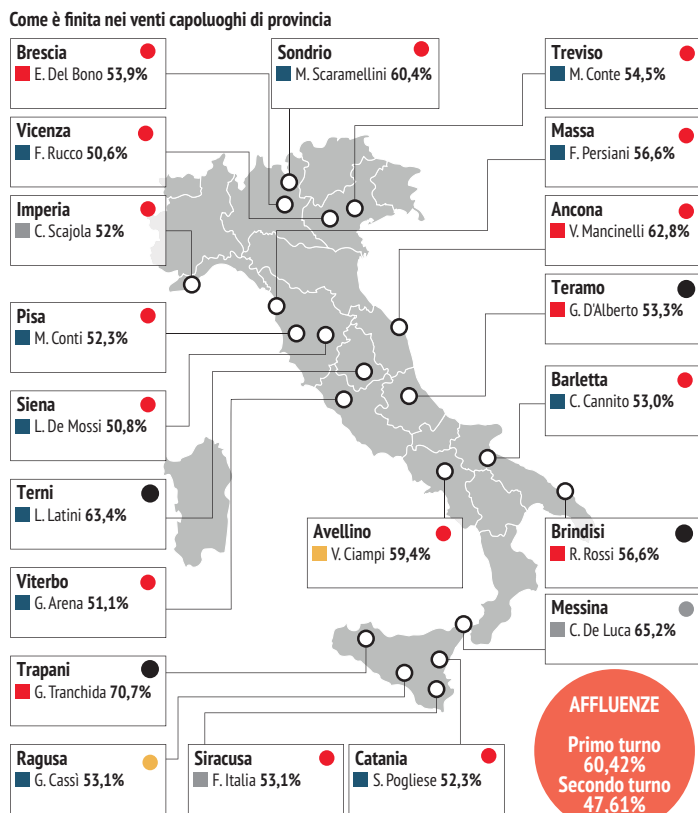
Come è finita nei venti capoluoghi di provincia

Brescia
E. Del Bono 53,9%

Sondrio
M. Scaramellini 60,4%

Treviso
M. Conte 54,5%

Vicenza
F. Rucco 50,6%

Massa
F. Persiani 56,6%

Imperia
C. Scajola 52%

Ancona
V. Mancinelli 62,8%

Teramo
G. D'Alberto 53,3%

Pisa
M. Conti 52,3%

Barletta
C. Cannito 53,0%

Siena
L. De Mossi 50,8%

Terni
L. Latini 63,4%

Avellino
V. Ciampi 59,4%

Brindisi
R. Rossi 56,6%

Viterbo
G. Arena 51,1%

Messina
C. De Luca 65,2%

Trapani
G. Tranchida 70,7%

Ragusa
G. Cassì 53,1%

Siracusa
F. Italia 53,1%

Catania
S. Pogliese 52,3%

AFFLUENZE
Primo turno
60,42%
Secondo turno
47,61%